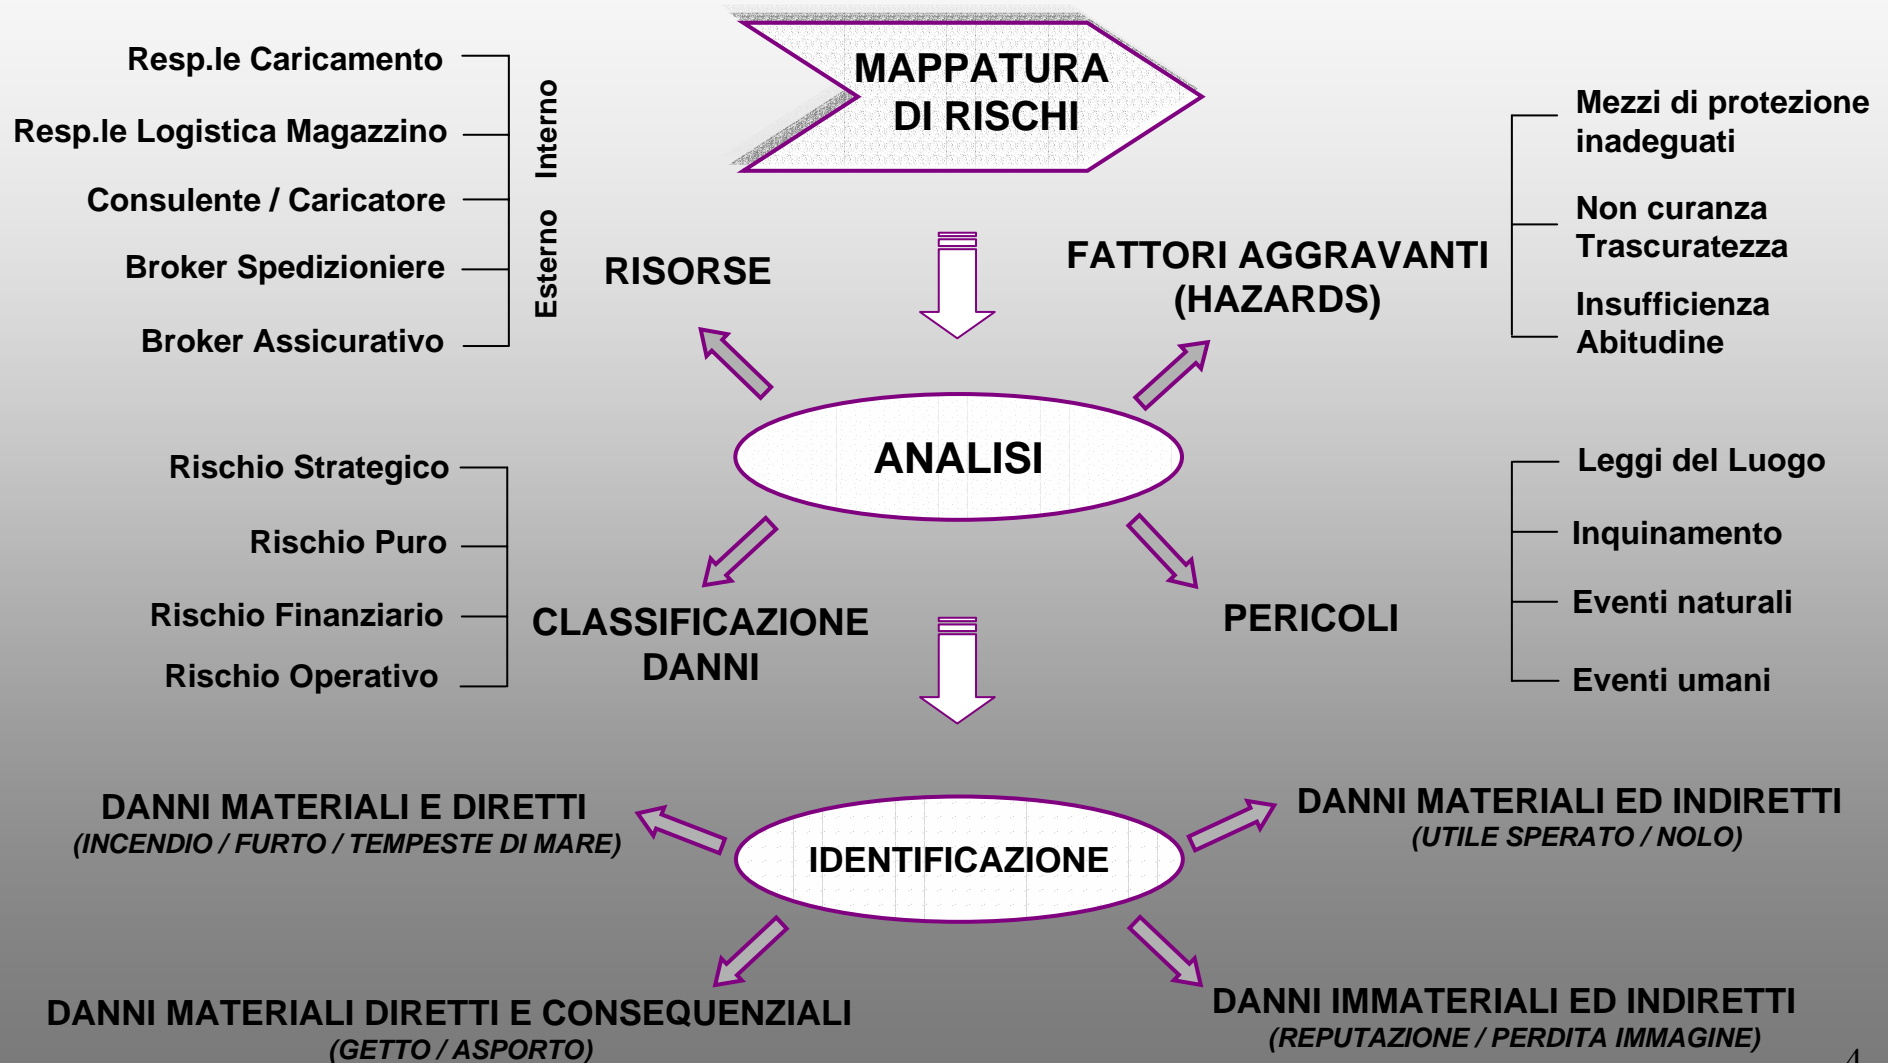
MAPPATURA DI RISCHI

Resp.le Caricamento

Resp.le Logistica Magazzino

Consulente / Caricatore

Broker Spedizioniere

Broker Assicurativo

Interno

Esterno

RISORSE

FATTORI AGGRAVANTI (HAZARDS)

Mezzi di protezione inadeguati

Non curanza Trascuratezza

Insufficienza Abitudine

ANALISI

Rischio Strategico

Rischio Puro

Rischio Finanziario

Rischio Operativo

CLASSIFICAZIONE DANNI

PERICOLI

Leggi del Luogo

Inquinamento

Eventi naturali

Eventi umani

DANNI MATERIALI E DIRETTI
(INCENDIO / FURTO / TEMPESTE DI MARE)

IDENTIFICAZIONE

DANNI MATERIALI ED INDIRETTI
(UTILE SPERATO / NOLO)

DANNI MATERIALI DIRETTI E CONSEQUENZIALI
(GETTO / ASPORTO)

DANNI IMMATERIALI ED INDIRETTI
(REPUTAZIONE / PERDITA IMMAGINE)

4